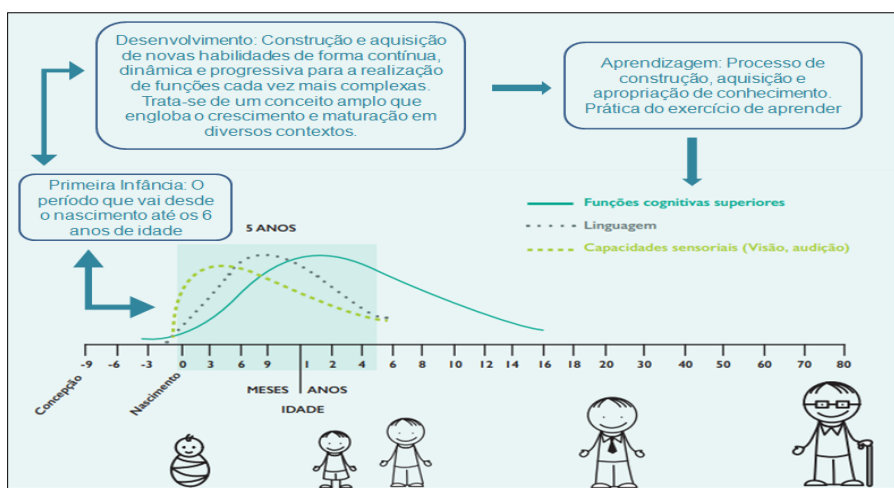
Desenvolvimento: Construção e aquisição de novas habilidades de forma contínua, dinâmica e progressiva para a realização de funções cada vez mais complexas. Trata-se de um conceito amplo que engloba o crescimento e maturação em diversos contextos.

Aprendizagem: Processo de construção, aquisição e apropriação de conhecimento. Prática do exercício de aprender

Primeira Infância: O período que vai desde o nascimento até os 6 anos de idade

5 ANOS

Funções cognitivas superiores

Linguagem

Capacidades sensoriais (Visão, audição)

-9 -6 -3 0 3 6 9 1 2 4 6 8 10 12 14 16 18 20 30 40 50 60 70 80

Concepção

Nascimento

MESES ANOS

IDADE